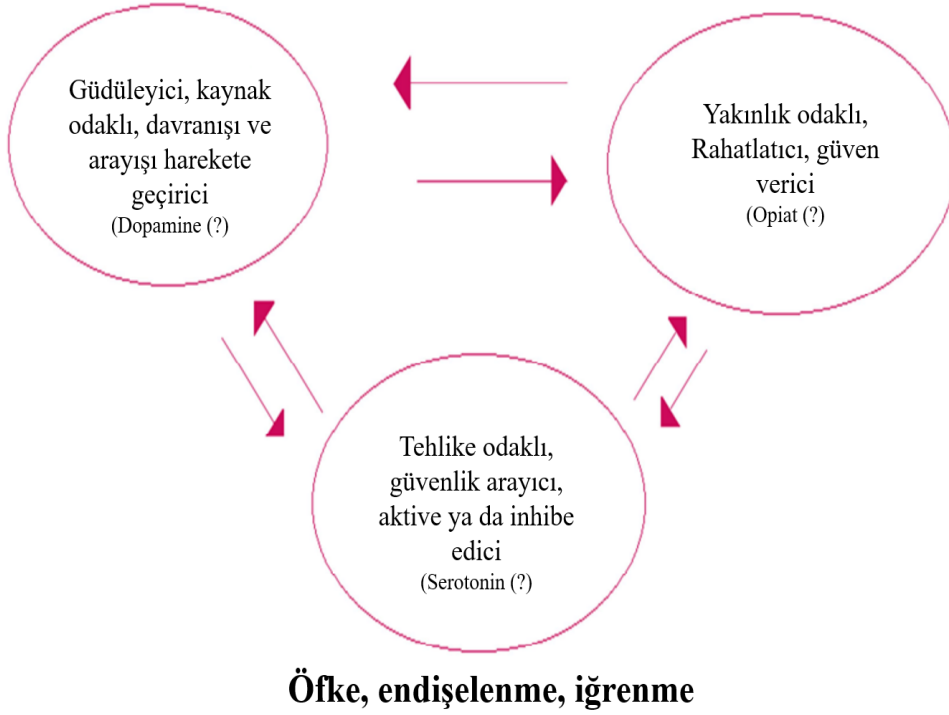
Güdüleyici, kaynak odaklı, davranışı ve arayışı harekete geçirici
(Dopamine (?)

Yakınlık odaklı, Rahatlatıcı, güven verici
(Opiat (?)

Tehlike odaklı, güvenlik arayıcı, aktive ya da inhibe edici
(Serotonin (?)

Öfke, endişelenme, iğrenme